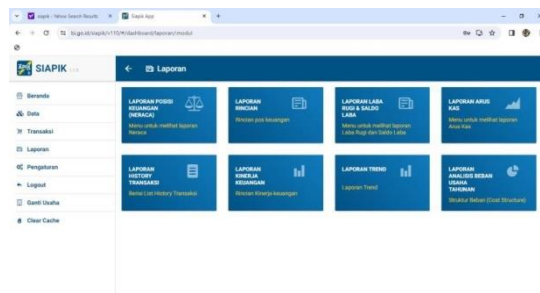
siapik - Yahoo Search Results × Siapik App × +

bi.go.id/siapik/v1/10/#/dashboard/laporan/modul

SIAPIK

← Laporan

Beranda
Data
Transaksi
Laporan
Pengaturan
Logout
Ganti Usaha
Clear Cache

LAPORAN POSISI KEUANGAN (NERACA)
Menu untuk melihat laporan Neraca

LAPORAN RINCIAN
Rincian pos keuangan

LAPORAN LABA RUGI & SALDO LABA
Menu untuk melihat laporan Laba Rugi dan Saldo Laba

LAPORAN ARUS KAS
Menu untuk melihat laporan Arus Kas

LAPORAN HISTORY TRANSAKSI
Berisi List History Transaksi

LAPORAN KINERJA KEUANGAN
Rincian Kinerja keuangan

LAPORAN TREND
Laporan Trend

LAPORAN ANALISIS BEBAN USAHA TAHUNAN
Struktur Beban (Cost Structure)